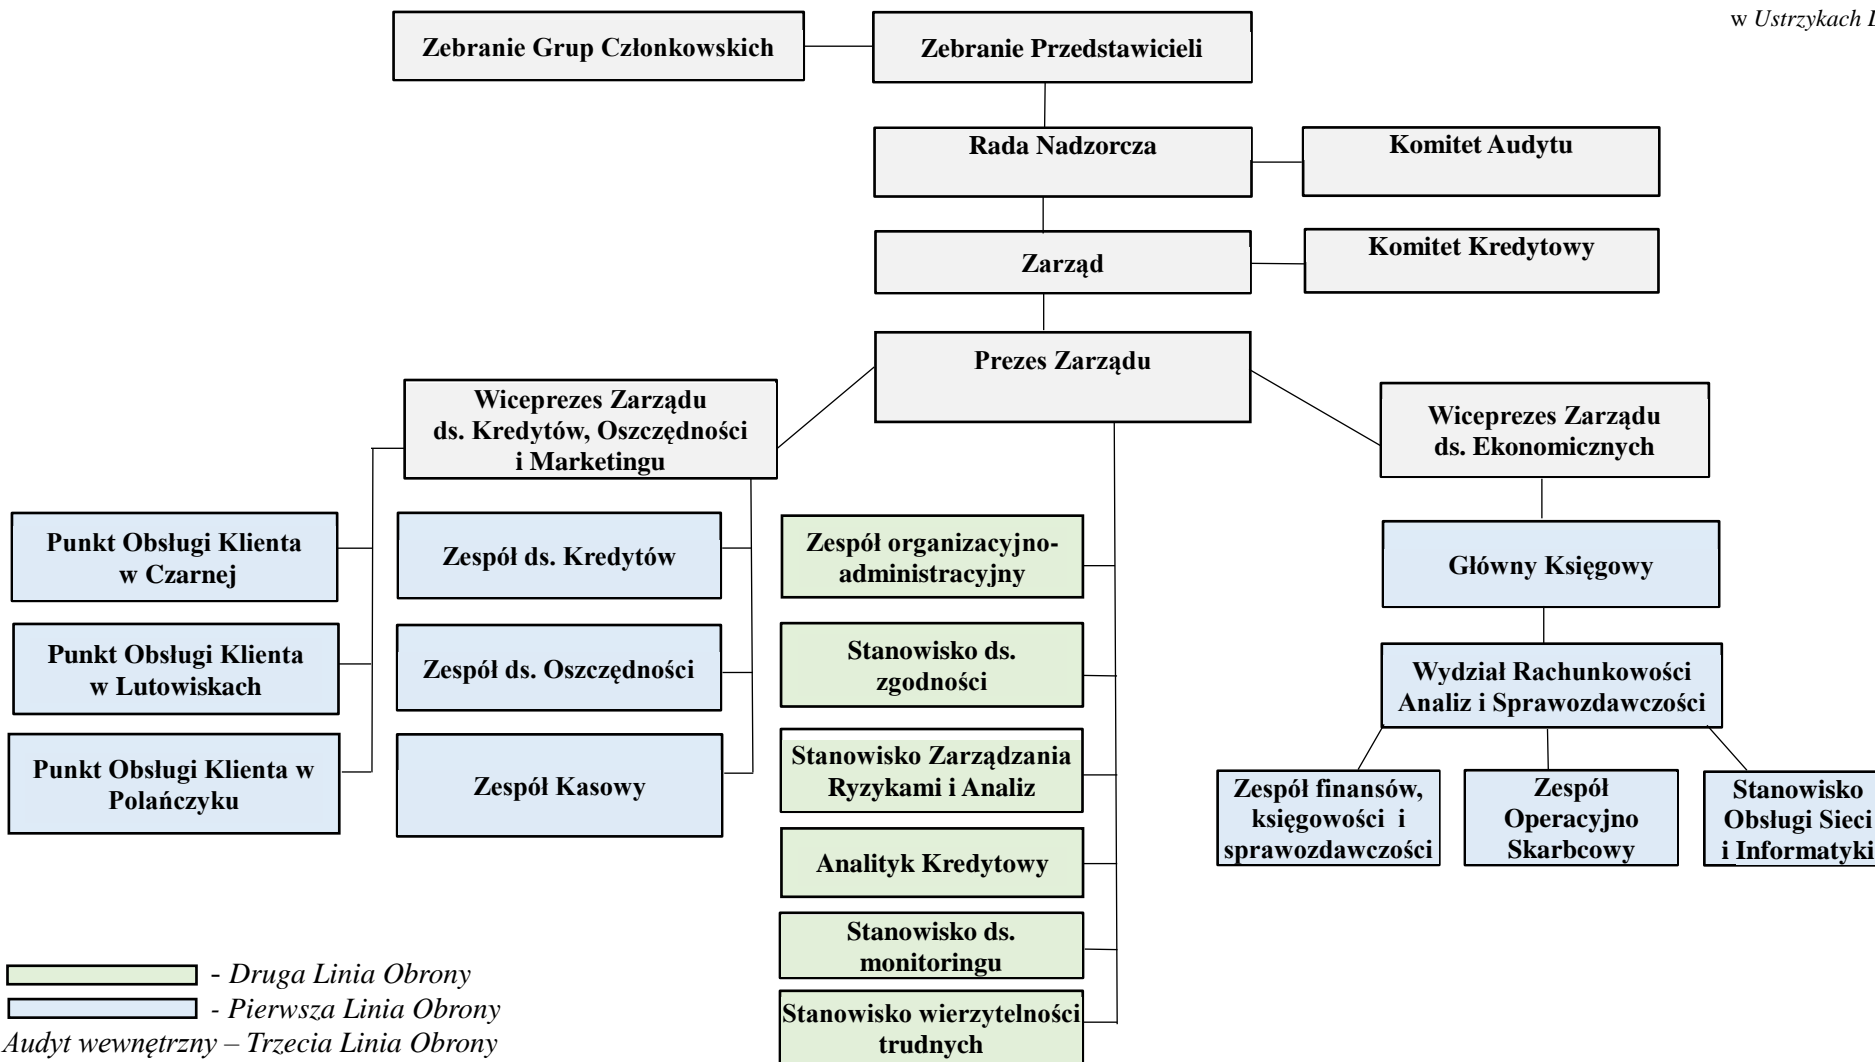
w Ustrzykach D

Zebranie Grup Członkowskich

Zebranie Przedstawicieli

Rada Nadzorcza

Komitet Audytu

Zarząd

Komitet Kredytowy

Prezes Zarządu

Wiceprezes Zarządu ds. Kredytów, Oszczędności i Marketingu

Wiceprezes Zarządu ds. Ekonomicznych

Punkt Obsługi Klienta w Czarnej

Punkt Obsługi Klienta w Lutowiskach

Punkt Obsługi Klienta w Polańczyku

Zespół ds. Kredytów

Zespół ds. Oszczędności

Zespół Kasowy

Zespół organizacyjno-administracyjny

Stanowisko ds. zgodności

Stanowisko Zarządzania Ryzykami i Analiz

Analityk Kredytowy

Stanowisko ds. monitoringu

Stanowisko wierzytelności trudnych

Główny Księgowy

Wydział Rachunkowości Analiz i Sprawozdawczości

Zespół finansów, księgowości i sprawozdawczości

Zespół Operacyjno Skarbcowy

Stanowisko Obsługi Sieci i Informatyki

- Druga Linia Obrony
- Pierwsza Linia Obrony
Audyt wewnętrzny – Trzecia Linia Obrony